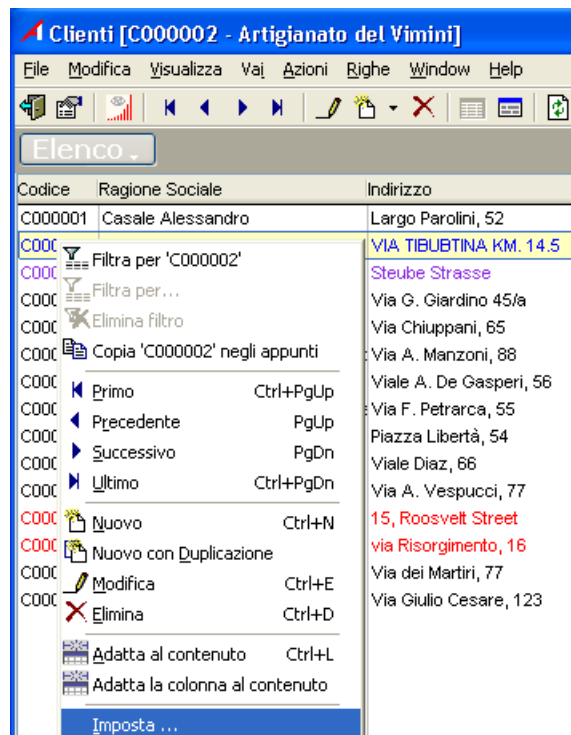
Clienti [C000002 - Artigianato del Vimini]

File Modifica Visualizza Vai Azioni Righe Window Help

Elenco

| Codice | Ragione Sociale | Indirizzo |
|---|---|---|
| C000001 | Casale Alessandro | Largo Parolini, 52 |
| C000 | | VIA TIBUBTINA KM. 14.5 |
| C000 | | Steube Strasse |
| C000 | | Via G. Giardino 45/a |
| C000 | | Via Chiuppani, 65 |
| C000 | | Via A. Manzoni, 88 |
| C000 | | Viale A. De Gasperi, 56 |
| C000 | | Via F. Petrarca, 55 |
| C000 | | Piazza Libertà, 54 |
| C000 | | Viale Diaz, 66 |
| C000 | | Via A. Vespucci, 77 |
| C000 | | 15, Roosvelt Street |
| C000 | | via Risorgimento, 16 |
| C000 | | Via dei Martiri, 77 |
| C000 | | Via Giulio Cesare, 123 |

Filtra per 'C000002'
Filtra per...
Elimina filtro
Copia 'C000002' negli appunti
Primo Ctrl+PgUp
Precedente PgUp
Successivo PgDn
Ultimo Ctrl+PgDn
Nuovo Ctrl+N
Nuovo con Duplicazione
Modifica Ctrl+E
Elimina Ctrl+D
Adatta al contenuto Ctrl+L
Adatta la colonna al contenuto
Imposta ...